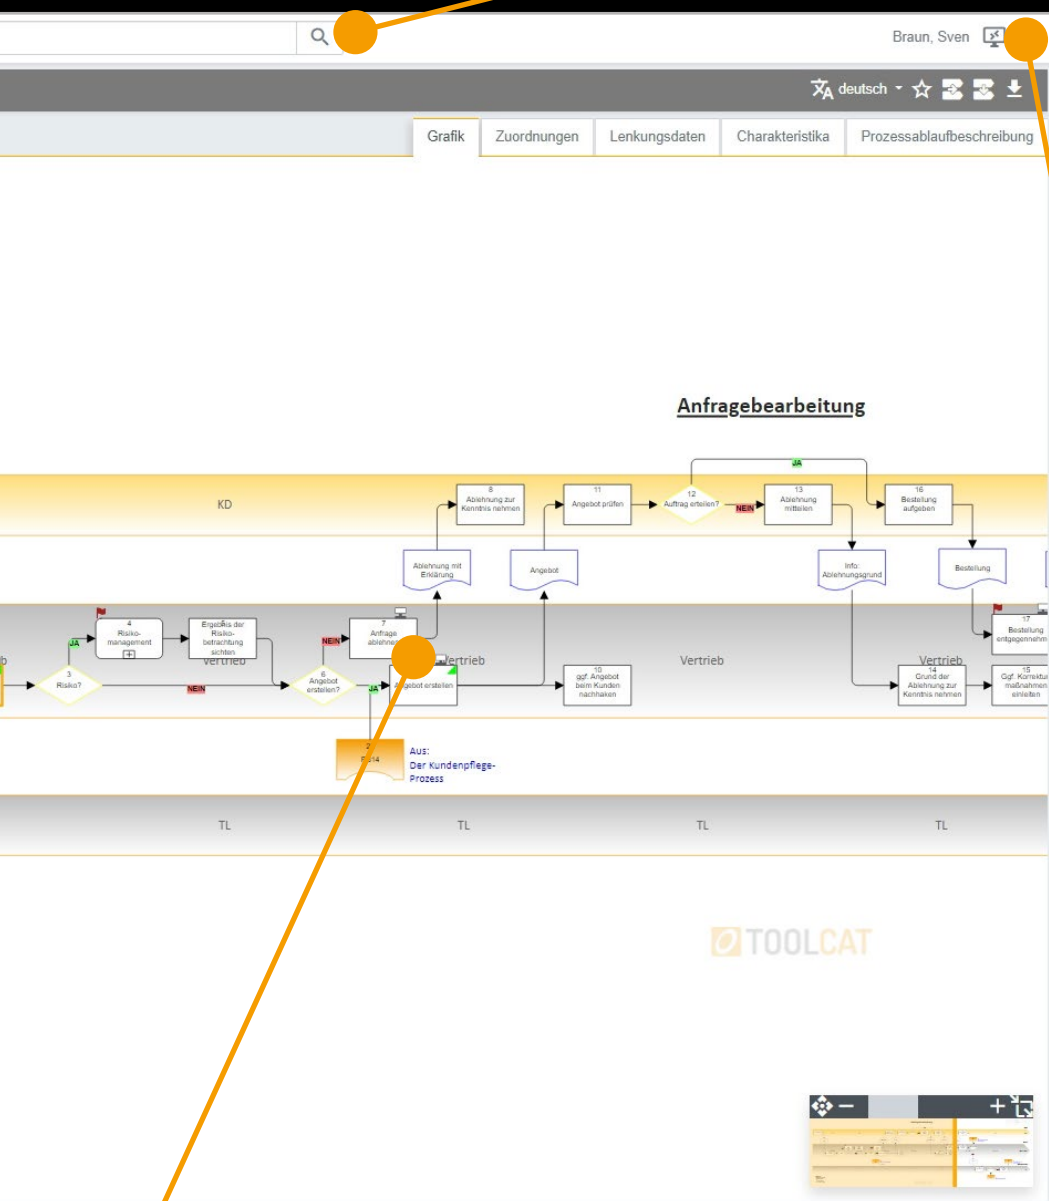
Braun, Sven

deutsch

Grafik | Zuordnungen | Lenkungsdaten | Charakteristika | Prozessablaufbeschreibung

Anfragebearbeitung

KD

8
Ablehnung zur Kenntnis nehmen

11
Angebot prüfen

12
Auftrag erteilen?

JA

NEIN

13
Ablehnung mitteilen

16
Bestellung aufgeben

Ablehnung mit Erklärung

Angebot

Info: Ablehnungsgrund

Bestellung

JA

4
Risiko-management

Ergebnis der Risiko-betrachtung sichten

NEIN

7
Anfrage ablehnen

17
Bestellung entgegennehm

b

3
Risiko?

NEIN

Vertrieb

6
Angebot erstellen?

JA

Angebot erstellen

Vertrieb

10
ggf. Angebot beim Kunden nachhaken

Vertrieb

Vertrieb

14
Grund der Ablehnung zur Kenntnis nehmen

15
Ggf. Korrektur maßnahmen einleiten

2
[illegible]14

Aus:
Der Kundenpflege-Prozess

TL

TL

TL

TL

TOOLCAT